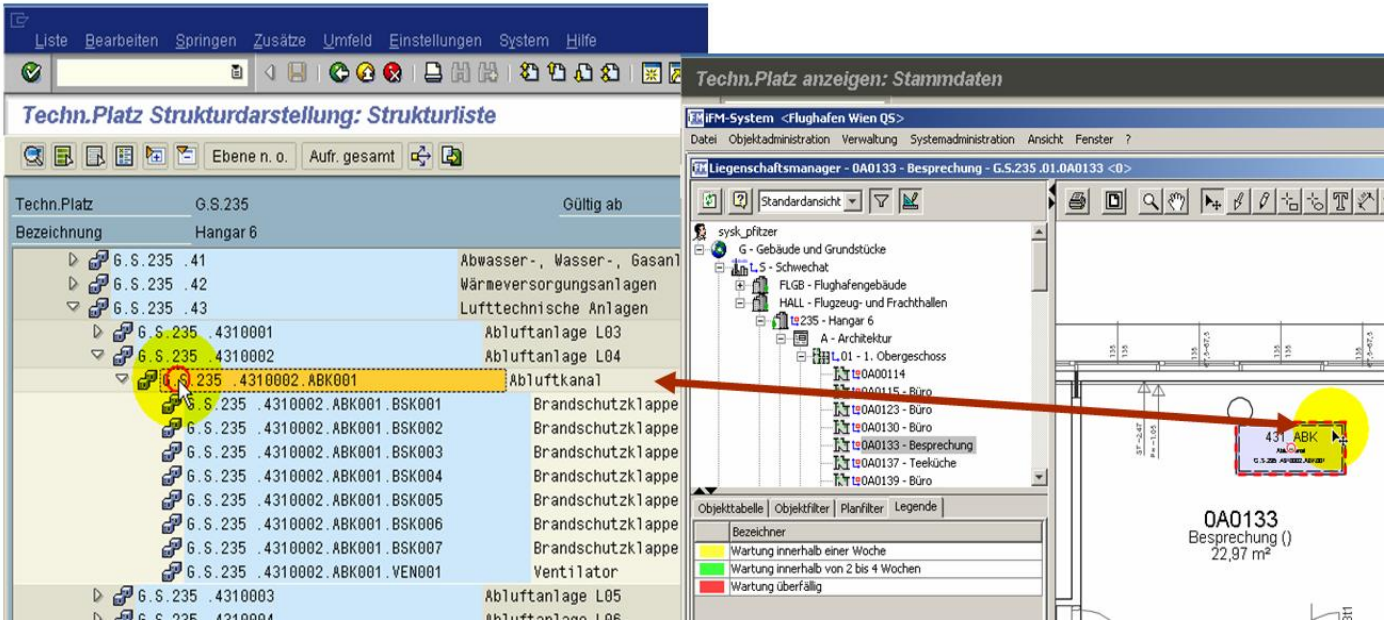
Liste Bearbeiten Springen Zusätze Umfeld Einstellungen System Hilfe

Techn.Platz Strukturdarstellung: Strukturliste

Ebene n. o. Aufr. gesamt

Techn.Platz G.S.235 Gültig ab
Bezeichnung Hangar 6

G.S.235 .41 Abwasser-, Wasser-, Gasanl
G.S.235 .42 Wärmeversorgungsanlagen
G.S.235 .43 Lufttechnische Anlagen
G.S.235 .4310001 Abluftanlage L03
G.S.235 .4310002 Abluftanlage L04
G.S.235 .4310002.ABK001 Abluftkanal
G.S.235 .4310002.ABK001.BSK001 Brandschutzklappe
G.S.235 .4310002.ABK001.BSK002 Brandschutzklappe
G.S.235 .4310002.ABK001.BSK003 Brandschutzklappe
G.S.235 .4310002.ABK001.BSK004 Brandschutzklappe
G.S.235 .4310002.ABK001.BSK005 Brandschutzklappe
G.S.235 .4310002.ABK001.BSK006 Brandschutzklappe
G.S.235 .4310002.ABK001.BSK007 Brandschutzklappe
G.S.235 .4310002.ABK001.VEN001 Ventilator
G.S.235 .4310003 Abluftanlage L05
G.S.235 .4310004 Abluftanlage L06

Techn.Platz anzeigen: Stammdaten

iFM-System <Flughafen Wien QS>
Datei Objektadministration Verwaltung Systemadministration Ansicht Fenster ?
Liegenschaftsmanager - 0A0133 - Besprechung - G.S.235 .01.0A0133 <0>
Standardansicht
sysk_pfitzer
G - Gebäude und Grundstücke
S - Schwechat
FLGB - Flughafengebäude
HALL - Flugzeug- und Frachthallen
235 - Hangar 6
A - Architektur
01 - 1. Obergeschoss
0A00114
0A00115 - Büro
0A0123 - Büro
0A0130 - Büro
0A0133 - Besprechung
0A0137 - Teeküche
0A0139 - Büro
Objekttabelle Objektfilter Planfilter Legende
Bezeichner
Wartung innerhalb einer Woche
Wartung innerhalb von 2 bis 4 Wochen
Wartung überfällig

431 ABK
0A0133
Besprechung ()
22,97 m²